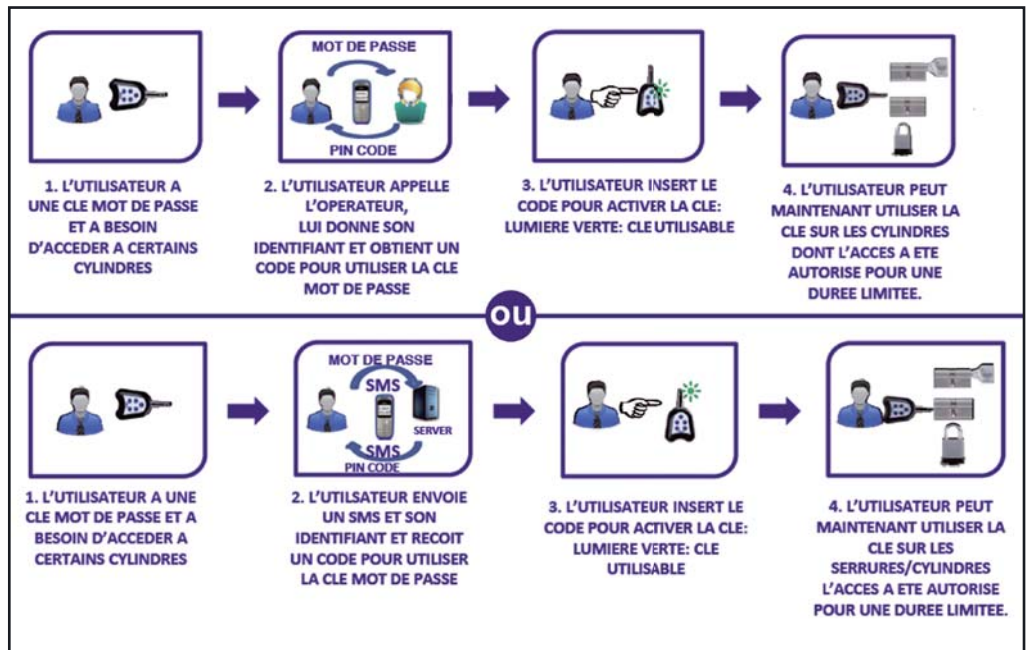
1. L'UTILISATEUR A UNE CLE MOT DE PASSE ET A BESOIN D'ACCEDER A CERTAINS CYLINDRES

MOT DE PASSE

PIN CODE

2. L'UTILISATEUR APPELLE L'OPERATEUR, LUI DONNE SON IDENTIFIANT ET OBTIENT UN CODE POUR UTILISER LA CLE MOT DE PASSE

3. L'UTILISATEUR INSERT LE CODE POUR ACTIVER LA CLE: LUMIERE VERTE: CLE UTILISABLE

4. L'UTILISATEUR PEUT MAINTENANT UTILISER LA CLE SUR LES CYLINDRES DONT L'ACCES A ETE AUTORISE POUR UNE DUREE LIMITEE.

OU

1. L'UTILISATEUR A UNE CLE MOT DE PASSE ET A BESOIN D'ACCEDER A CERTAINS CYLINDRES

MOT DE PASSE

SMS

SERVER

SMS

PIN CODE

2. L'UTILISATEUR ENVOIE UN SMS ET SON IDENTIFIANT ET RECOIT UN CODE POUR UTILISER LA CLE MOT DE PASSE

3. L'UTILISATEUR INSERT LE CODE POUR ACTIVER LA CLE: LUMIERE VERTE: CLE UTILISABLE

4. L'UTILISATEUR PEUT MAINTENANT UTILISER LA CLE SUR LES SERRURES/CYLINDRES L'ACCES A ETE AUTORISE POUR UNE DUREE LIMITEE.